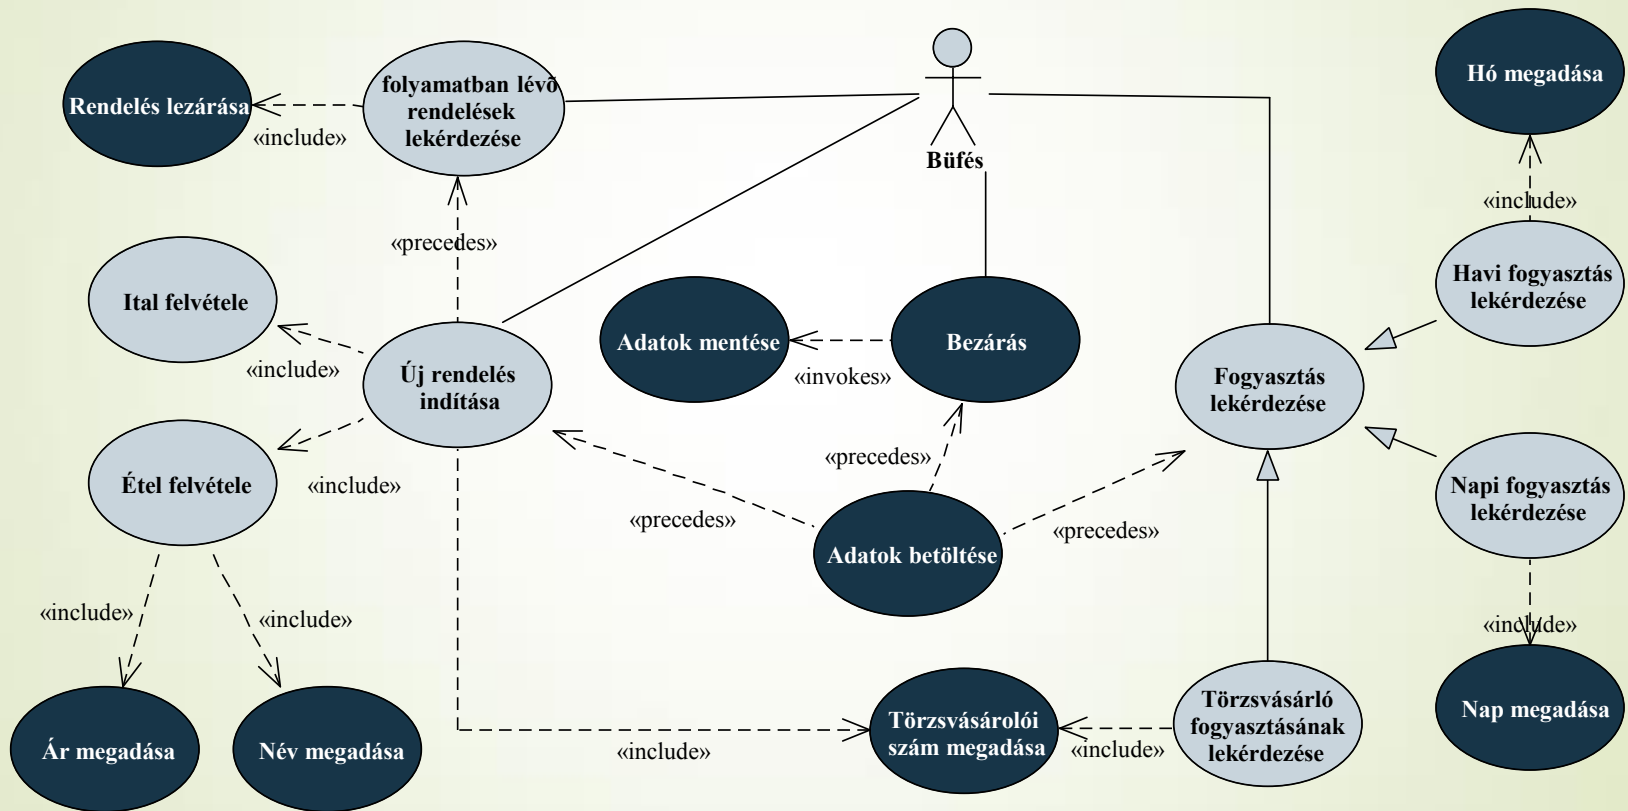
Rendelés lezárása
«include»
folyamatban lévő rendelések lekérdezése
Büfés
Hó megadása
«include»
«precedes»
Havi fogyasztás lekérdezése
Ital felvétele
Adatok mentése
Bezárás
«include»
Új rendelés indítása
«invokes»
Fogyasztás lekérdezése
«precedes»
Étel felvétele
«include»
Napi fogyasztás lekérdezése
«precedes»
Adatok betöltése
«precedes»
«include»
«include»
«include»
Ár megadása
Név megadása
Törzsvásárlói szám megadása
«include»
«include»
Törzsvásárló fogyasztásának lekérdezése
Nap megadása